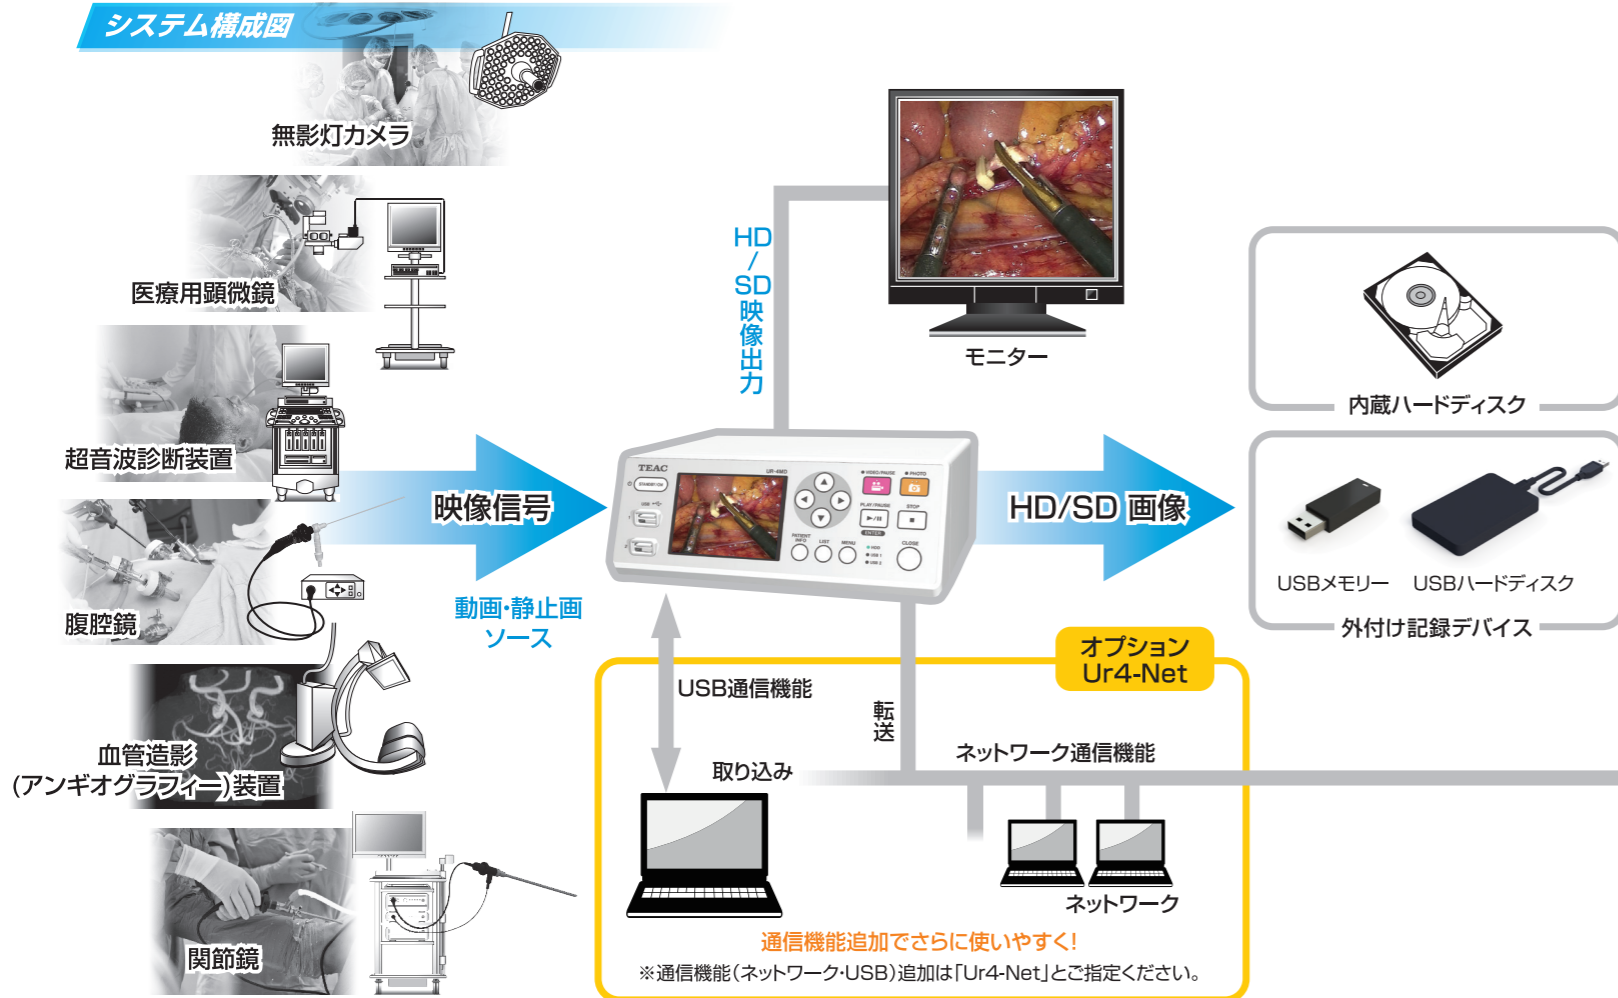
システム構成図

無影灯カメラ

医療用顕微鏡

超音波診断装置

腹腔鏡

血管造影
(アンギオグラフィー)装置

関節鏡

映像信号

動画・静止画
ソース

HD
/
SD
映
像
出
力

モニター

HD/SD 画像

内蔵ハードディスク

USBメモリー　USBハードディスク

外付け記録デバイス

オプション
Ur4-Net

USB通信機能

転
送

取り込み

ネットワーク通信機能

ネットワーク

通信機能追加でさらに使いやすく!

※通信機能(ネットワーク・USB)追加は「Ur4-Net」とご指定ください。